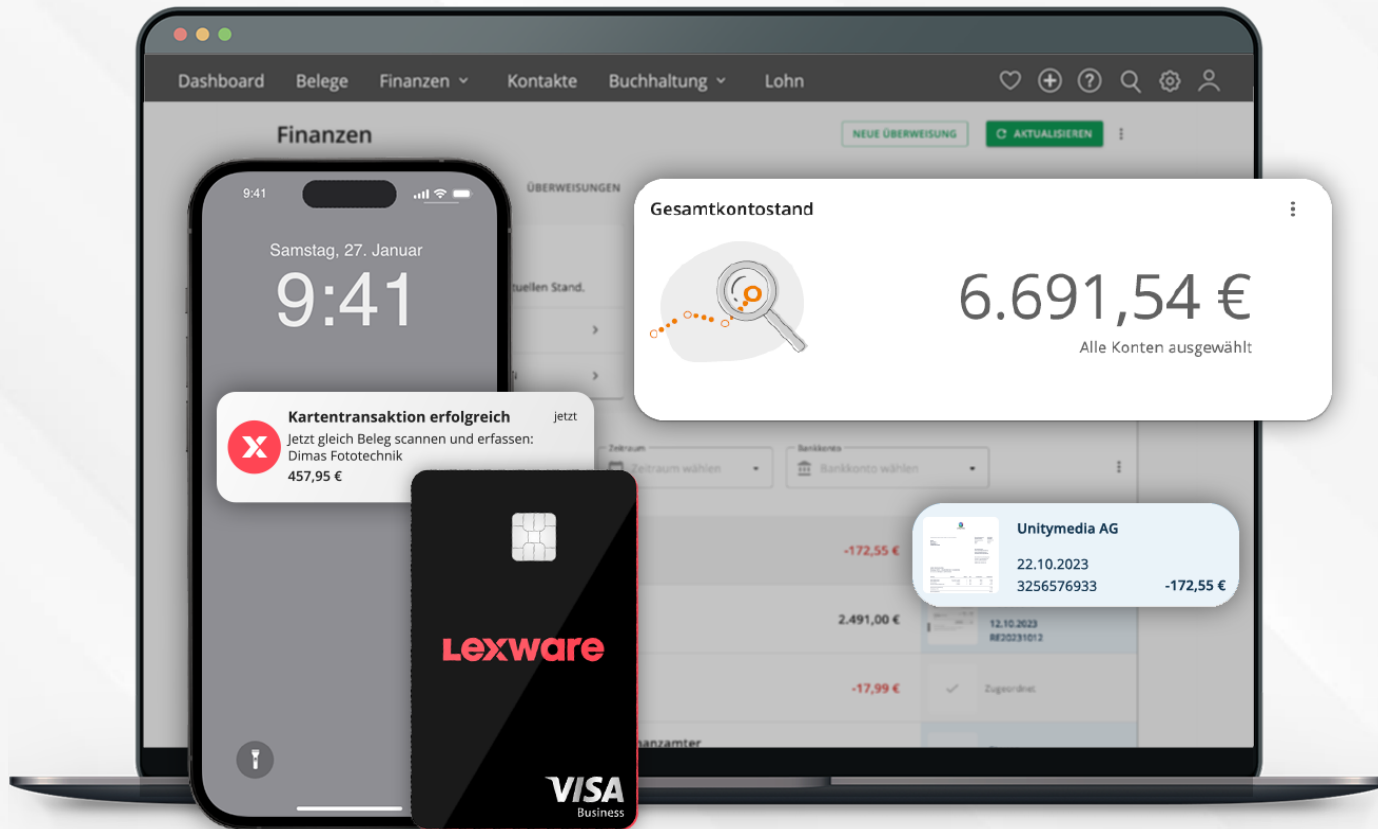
Dashboard Belege Finanzen Kontakte Buchhaltung Lohn

Finanzen

NEUE ÜBERWEISUNG

AKTUALISIEREN

ÜBERWEISUNGEN

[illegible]tuellen Stand.

9:41

Samstag, 27. Januar

9:41

Gesamtkontostand

6.691,54 €

Alle Konten ausgewählt

Kartentransaktion erfolgreich

jetzt

Jetzt gleich Beleg scannen und erfassen: Dimas Fototechnik

457,95 €

Zeitraum

Zeitraum wählen

Bankkonto

Bankkonto wählen

-172,55 €

Unitymedia AG

22.10.2023

3256576933

-172,55 €

2.491,00 €

12.10.2023

RE20231012

-17,99 €

Zugeordnet

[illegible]nanzamter

Lexware

VISA

Business